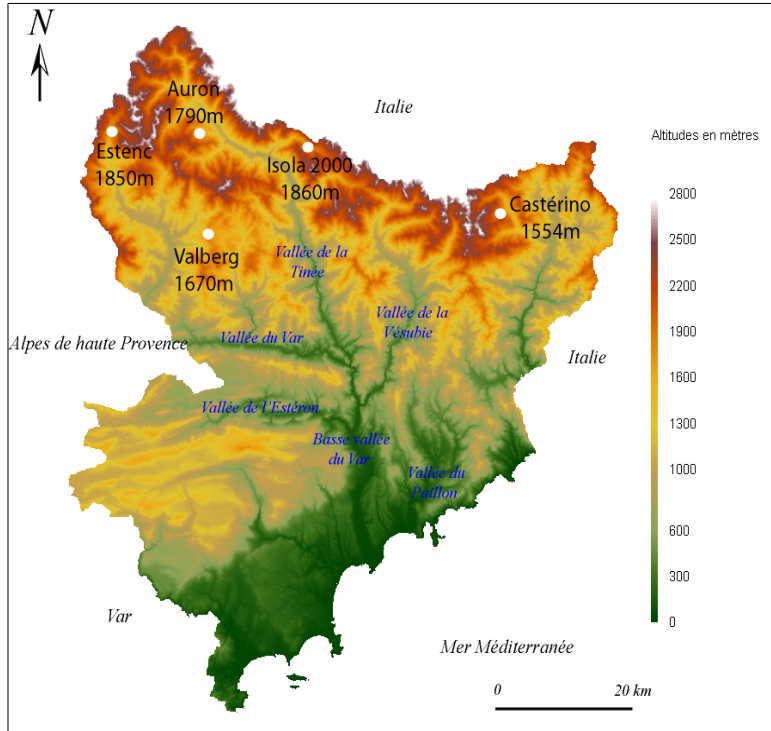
N

Auron
1790m

Estenc
1850m

Italie

Isola 2000
1860m

Castérino
1554m

Valberg
1670m

Vallée de la Tinée

Vallée de la Vésubie

Alpes de haute Provence

Vallée du Var

Italie

Vallée de l'Estéron

Basse vallée du Var

Vallée du Paillon

Var

Mer Méditerranée

0

20 km

Altitudes en mètres

2800
2500
2200
1900
1600
1300
1000
600
300
0